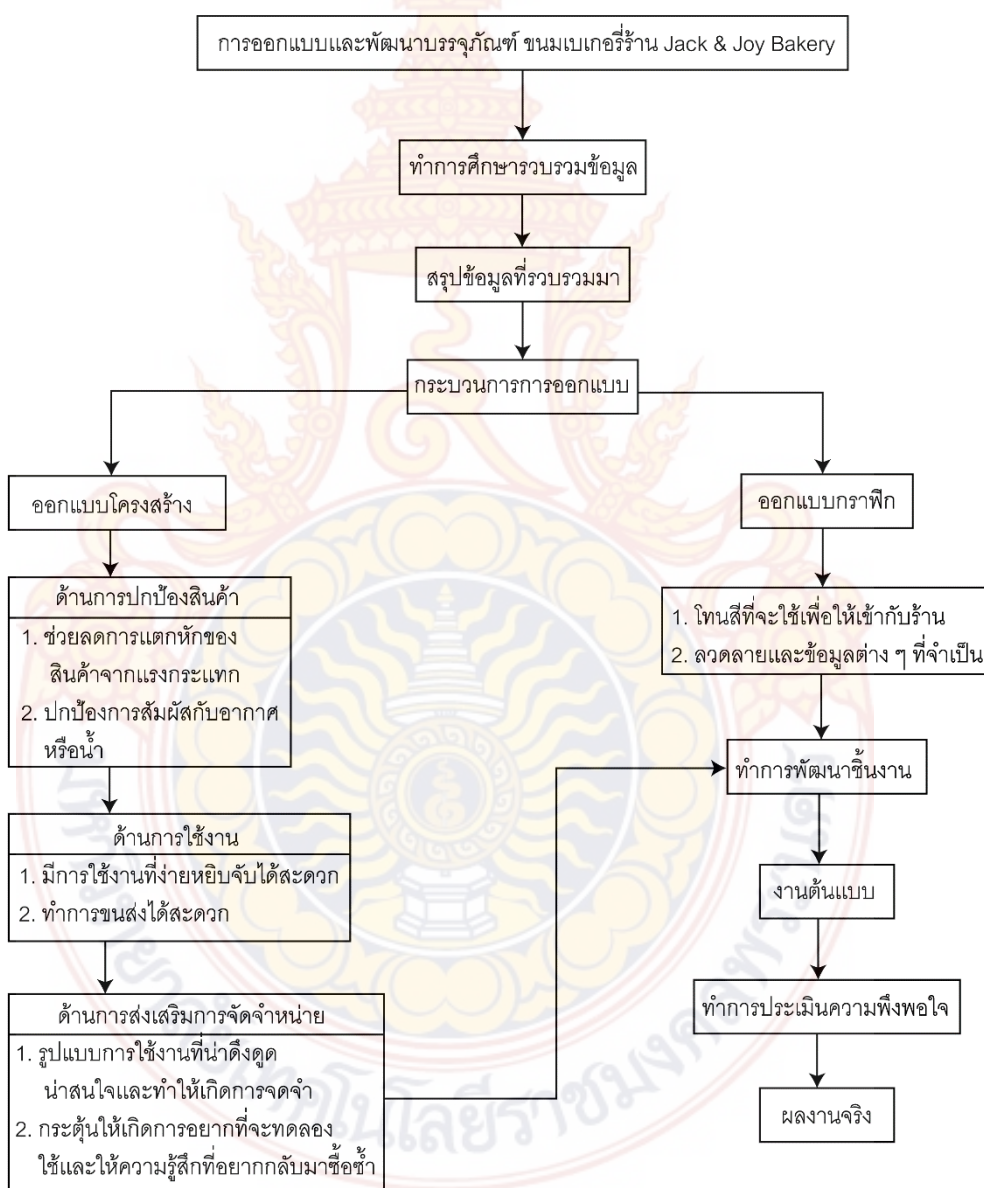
การออกแบบและพัฒนาบรรจุภัณฑ์ ขนมเบเกอรี่ร้าน Jack & Joy Bakery

ทำการศึกษารวบรวมข้อมูล

สรุปข้อมูลที่รวบรวมมา

กระบวนการการออกแบบ

ออกแบบโครงสร้าง

ด้านการปกป้องสินค้า
1. ช่วยลดการแตกหักของสินค้าจากแรงกระแทก
2. ปกป้องการสัมผัสกับอากาศหรือน้ำ

ด้านการใช้งาน
1. มีการใช้งานที่ง่ายหยิบจับได้สะดวก
2. ทำการขนส่งได้สะดวก

ด้านการส่งเสริมการจัดจำหน่าย
1. รูปแบบการใช้งานที่น่าดึงดูด น่าสนใจและทำให้เกิดการจดจำ
2. กระตุ้นให้เกิดการอยากที่จะทดลองใช้และให้ความรู้สึกที่อยากกลับมาซื้อซ้ำ

ออกแบบกราฟิก

1. โทนสีที่จะใช้เพื่อให้เข้ากับร้าน
2. ลวดลายและข้อมูลต่าง ๆ ที่จำเป็น

ทำการพัฒนาชิ้นงาน

งานต้นแบบ

ทำการประเมินความพึงพอใจ

ผลงานจริง